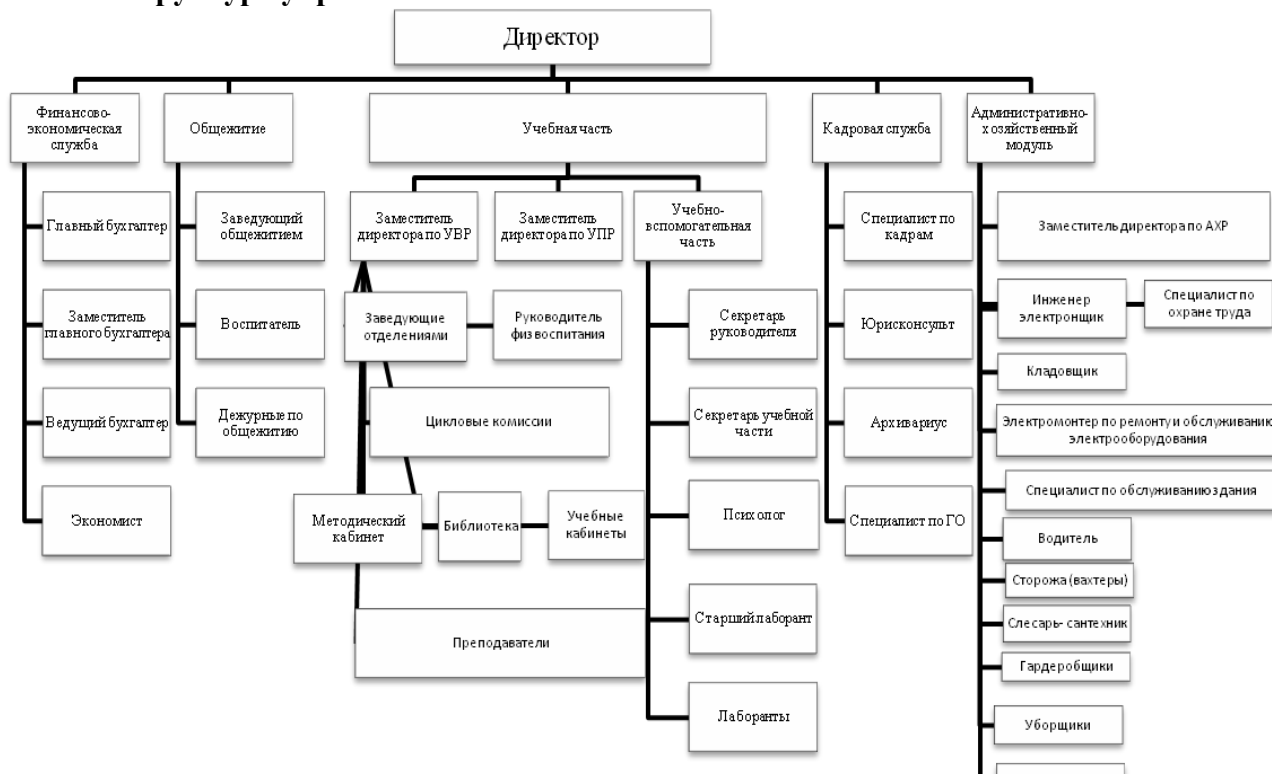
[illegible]

Директор

Финансово-экономическая служба

Главный бухгалтер

Заместитель главного бухгалтера

Ведущий бухгалтер

Экономист

Общежитие

Заведующий общежитием

Воспитатель

Дежурные по общежитию

Учебная часть

Заместитель директора по УВР

Заведующие отделениями

Руководитель физвоспитания

Цикловые комиссии

Методический кабинет

Библиотека

Учебные кабинеты

Преподаватели

Заместитель директора по УПР

Учебно-вспомогательная часть

Секретарь руководителя

Секретарь учебной части

Психолог

Старший лаборант

Лаборанты

Кадровая служба

Специалист по кадрам

Юрисконсульт

Архивариус

Специалист по ГО

Административно-хозяйственный модуль

Заместитель директора по АХР

Инженер электронщик

Специалист по охране труда

Кладовщик

Электромонтер по ремонту и обслуживанию электрооборудования

Специалист по обслуживанию здания

Водитель

Сторожа (вахтеры)

Слесарь- сантехник

Гардеробщики

Уборщики